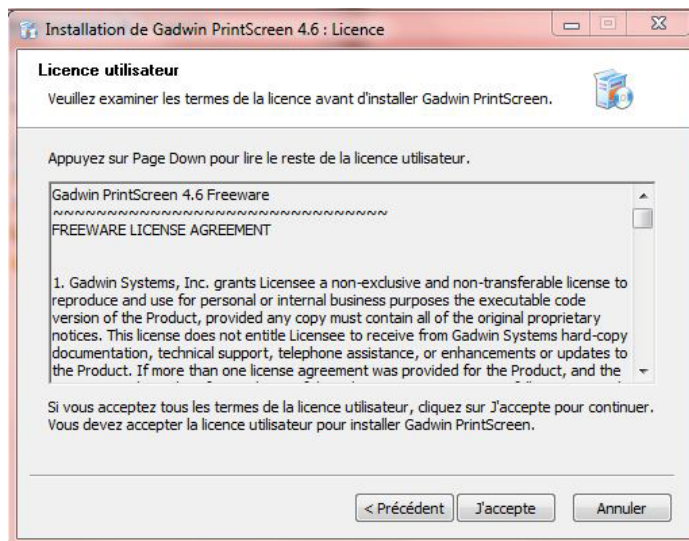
Installation de Gadwin PrintScreen 4.6 : Licence

Licence utilisateur

Veuillez examiner les termes de la licence avant d'installer Gadwin PrintScreen.

Appuyez sur Page Down pour lire le reste de la licence utilisateur.

Gadwin PrintScreen 4.6 Freeware
~~~~~~~~~~~~~~~~~~~~~~~~~~~~~~~~~~
FREEWARE LICENSE AGREEMENT

1. Gadwin Systems, Inc. grants Licensee a non-exclusive and non-transferable license to reproduce and use for personal or internal business purposes the executable code version of the Product, provided any copy must contain all of the original proprietary notices. This license does not entitle Licensee to receive from Gadwin Systems hard-copy documentation, technical support, telephone assistance, or enhancements or updates to the Product. If more than one license agreement was provided for the Product, and the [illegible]

Si vous acceptez tous les termes de la licence utilisateur, cliquez sur J'accepte pour continuer. Vous devez accepter la licence utilisateur pour installer Gadwin PrintScreen.

< Précédent | J'accepte | Annuler